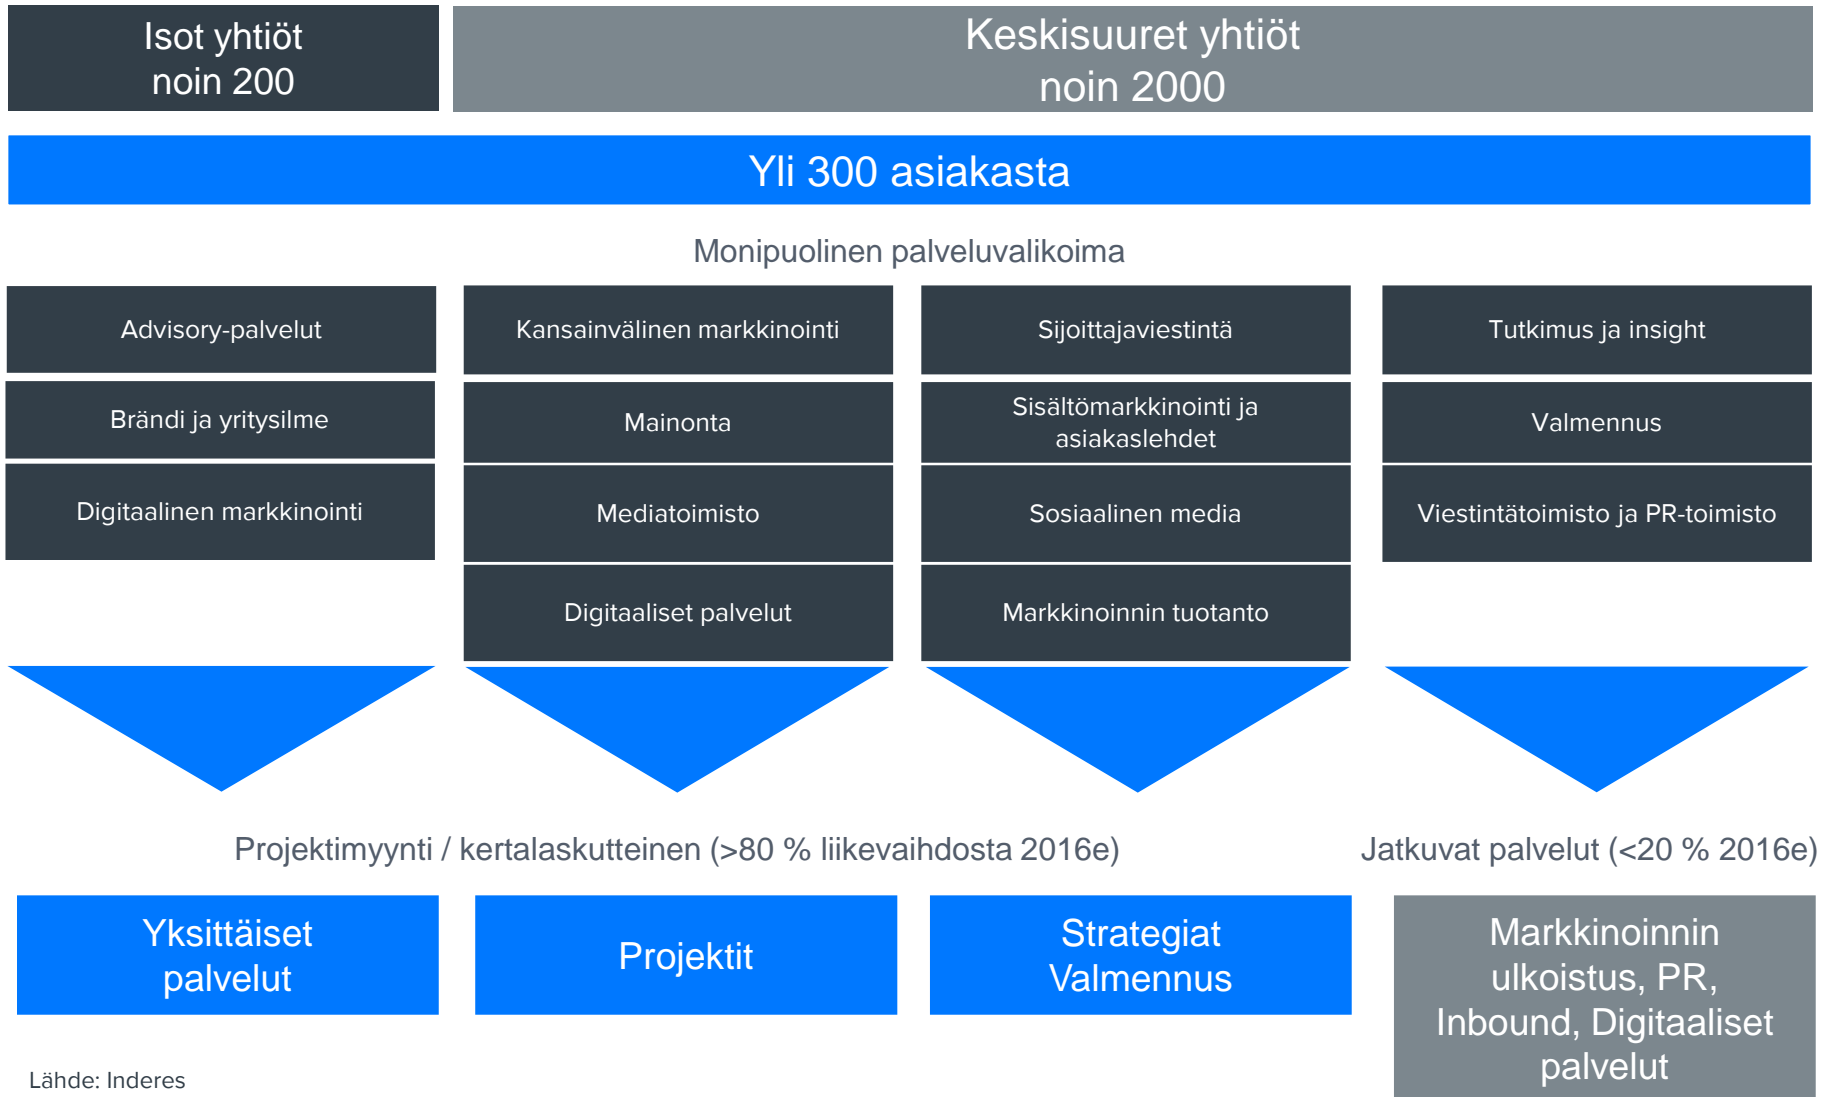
Isot yhtiöt
noin 200

Keskisuuret yhtiöt
noin 2000

Yli 300 asiakasta

Monipuolinen palveluvalikoima

Advisory-palvelut

Brändi ja yritysilme

Digitaalinen markkinointi

Kansainvälinen markkinointi

Mainonta

Mediatoimisto

Digitaaliset palvelut

Sijoittajaviestintä

Sisältömarkkinointi ja asiakaslehdet

Sosiaalinen media

Markkinoinnin tuotanto

Tutkimus ja insight

Valmennus

Viestintätoimisto ja PR-toimisto

Projektimyynti / kertalaskutteinen (>80 % liikevaihdosta 2016e)

Jatkuvat palvelut (<20 % 2016e)

Yksittäiset palvelut

Projektit

Strategiat
Valmennus

Markkinoinnin ulkoistus, PR, Inbound, Digitaaliset palvelut

Lähde: Inderes